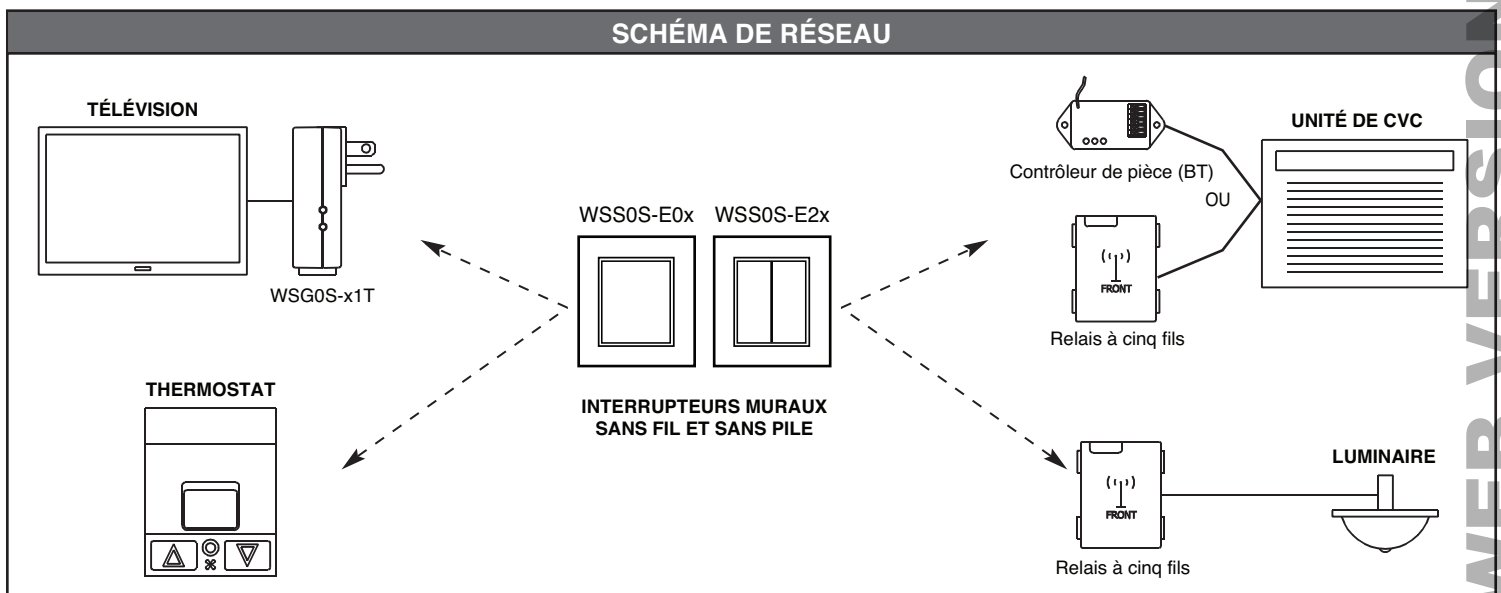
SCHÉMA DE RÉSEAU

TÉLÉVISION

WSG0S-x1T

THERMOSTAT

WSS0S-E0x WSS0S-E2x

INTERRUPTEURS MURAUX SANS FIL ET SANS PILE

Contrôleur de pièce (BT)

OU

UNITÉ DE CVC

FRONT

Relais à cinq fils

FRONT

Relais à cinq fils

LUMINAIRE

WEB VERSION